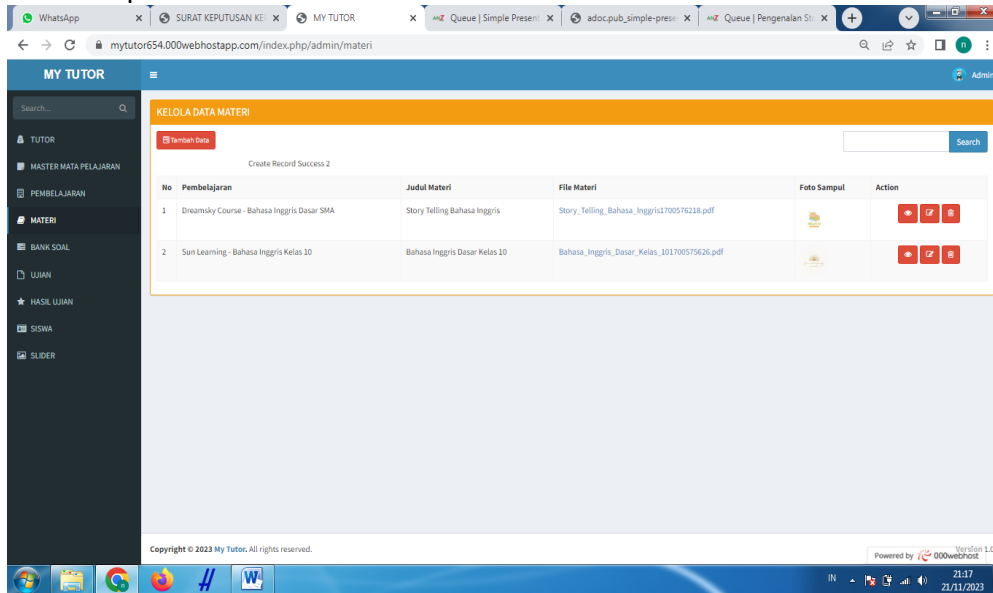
WhatsApp
SURAT KEPUTUSAN KE
MY TUTOR
Queue | Simple Present
adoc.pub_simple-prese
Queue | Pengenalan St

mytutor654.000webhostapp.com/index.php/admin/materi

MY TUTOR

Admin

Search...

TUTOR
MASTER MATA PELAJARAN
PEMBELAJARAN
MATERI
BANK SOAL
UJIAN
HASIL UJIAN
SISWA
SLIDER

KELOLA DATA MATERI

Tambah Data

Create Record Success 2

Search

| No | Pembelajaran | Judul Materi | File Materi | Foto Sampul | Action |
|---|---|---|---|---|---|
| 1 | Dreamsky Course - Bahasa Inggris Dasar SMA | Story Telling Bahasa Inggris | Story_Telling_Bahasa_Inggris1700576218.pdf | | |
| 2 | Sun Learning - Bahasa Inggris Kelas 10 | Bahasa Inggris Dasar Kelas 10 | Bahasa_Inggris_Dasar_Kelas_101700575626.pdf | | |

Copyright © 2023 My Tutor. All rights reserved.

Version 1.0
Powered by 000webhost

IN
21:17
21/11/2023